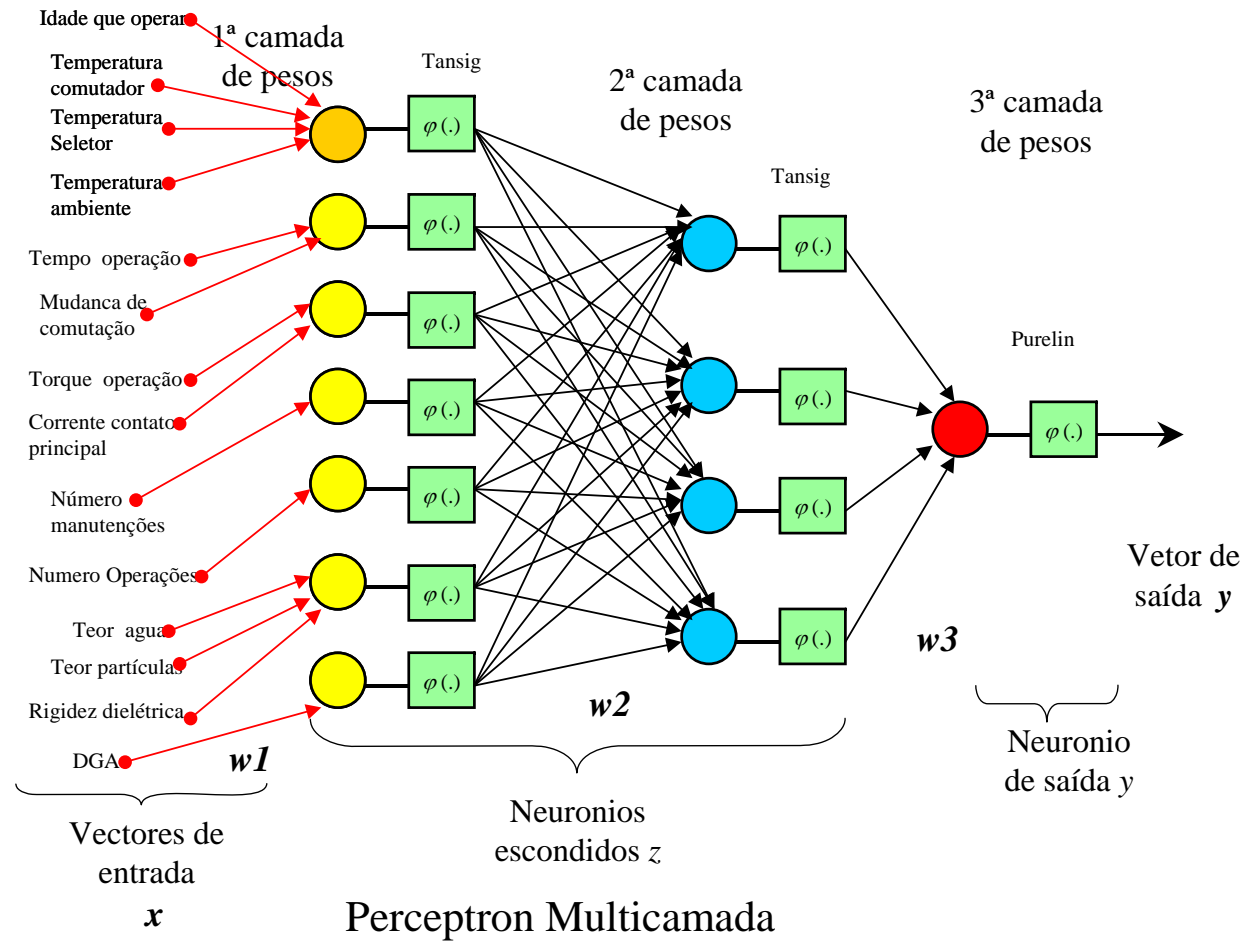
Idade que operar

1ª camada de pesos

Tansig

2ª camada de pesos

3ª camada de pesos

Temperatura comutador

Temperatura Seletor

Temperatura ambiente

Tempo operação

Mudanca de comutação

Torque operação

Corrente contato principal

Número manutenções

Numero Operações

Teor agua

Teor partículas

Rigidez dielétrica

DGA

$\varphi(.)$

$\varphi(.)$

$\varphi(.)$

$\varphi(.)$

$\varphi(.)$

$\varphi(.)$

$\varphi(.)$

Tansig

$\varphi(.)$

$\varphi(.)$

$\varphi(.)$

$\varphi(.)$

Purelin

$\varphi(.)$

Vetor de saída $y$

w3

w2

w1

Neuronio de saída $y$

Neuronios escondidos $z$

Vectores de entrada $x$

Perceptron Multicamada